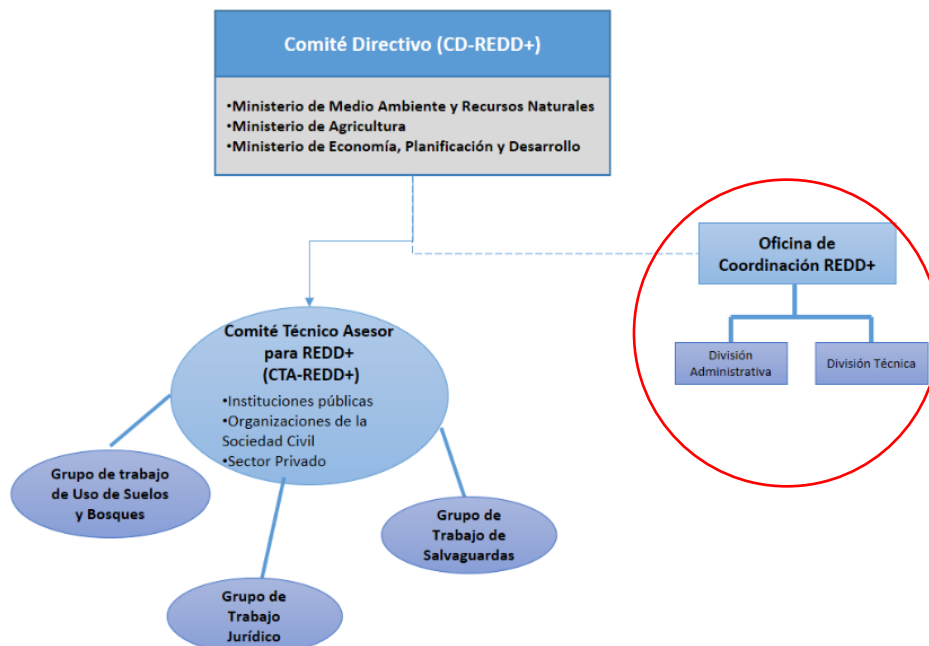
Comité Directivo (CD-REDD+)

•Ministerio de Medio Ambiente y Recursos Naturales
•Ministerio de Agricultura
•Ministerio de Economía, Planificación y Desarrollo

Oficina de Coordinación REDD+

División Administrativa

División Técnica

Comité Técnico Asesor para REDD+ (CTA-REDD+)
•Instituciones públicas
•Organizaciones de la Sociedad Civil
•Sector Privado

Grupo de trabajo de Uso de Suelos y Bosques

Grupo de Trabajo de Salvaguardas

Grupo de Trabajo Jurídico